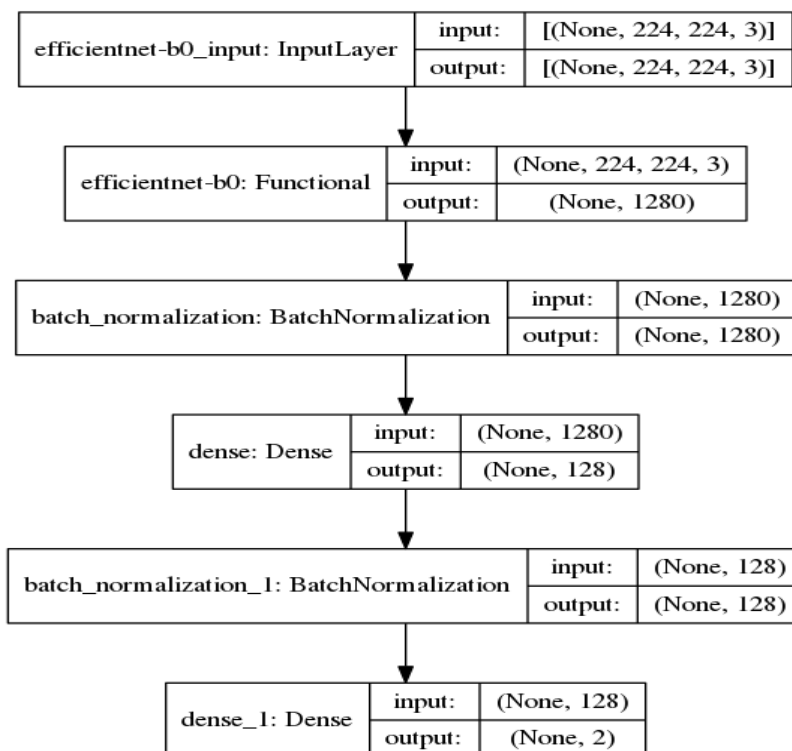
efficientnet-b0_input: InputLayer
input: [(None, 224, 224, 3)]
output: [(None, 224, 224, 3)]

efficientnet-b0: Functional
input: (None, 224, 224, 3)
output: (None, 1280)

batch_normalization: BatchNormalization
input: (None, 1280)
output: (None, 1280)

dense: Dense
input: (None, 1280)
output: (None, 128)

batch_normalization_1: BatchNormalization
input: (None, 128)
output: (None, 128)

dense_1: Dense
input: (None, 128)
output: (None, 2)